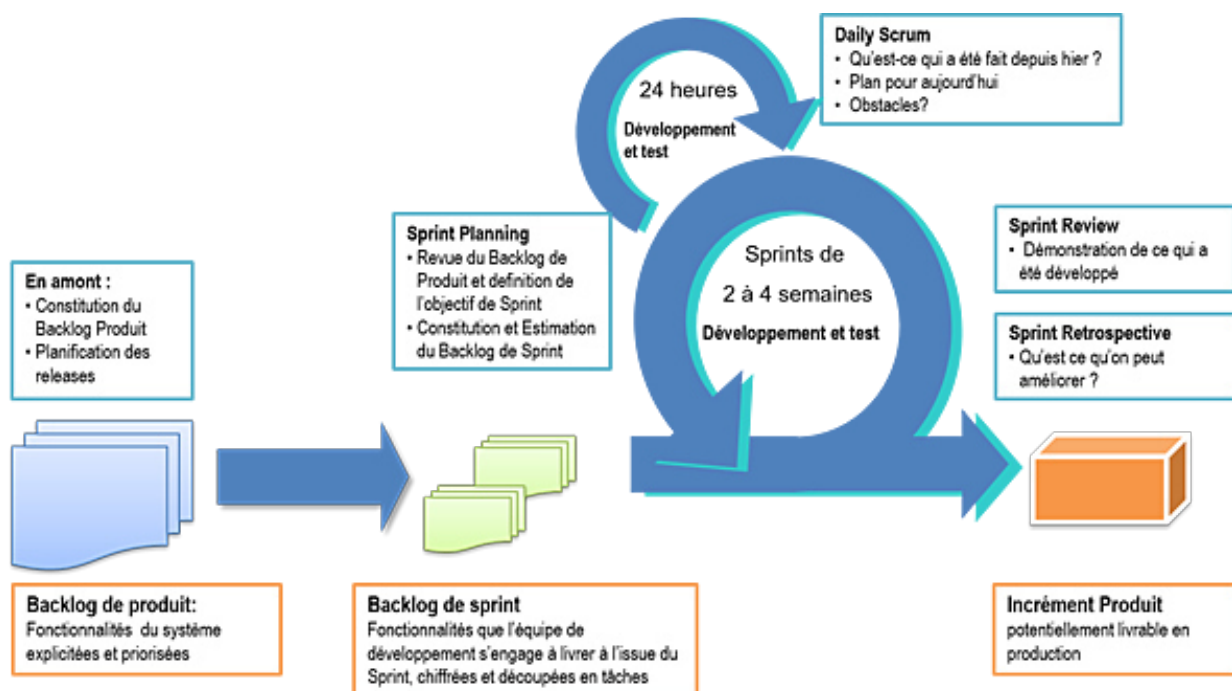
Daily Scrum
• Qu'est-ce qui a été fait depuis hier ?
• Plan pour aujourd'hui
• Obstacles?

24 heures

Développement et test

Sprint Planning
• Revue du Backlog de Produit et definition de l'objectif de Sprint
• Constitution et Estimation du Backlog de Sprint

Sprints de 2 à 4 semaines

Développement et test

Sprint Review
• Démonstration de ce qui a été développé

Sprint Retrospective
• Qu'est ce qu'on peut améliorer ?

En amont :
• Constitution du Backlog Produit
• Planification des releases

Backlog de produit:
Fonctionnalités du système explicitées et priorisées

Backlog de sprint
Fonctionnalités que l'équipe de développement s'engage à livrer à l'issue du Sprint, chiffrées et découpées en tâches

Incrément Produit
potentiellement livrable en production